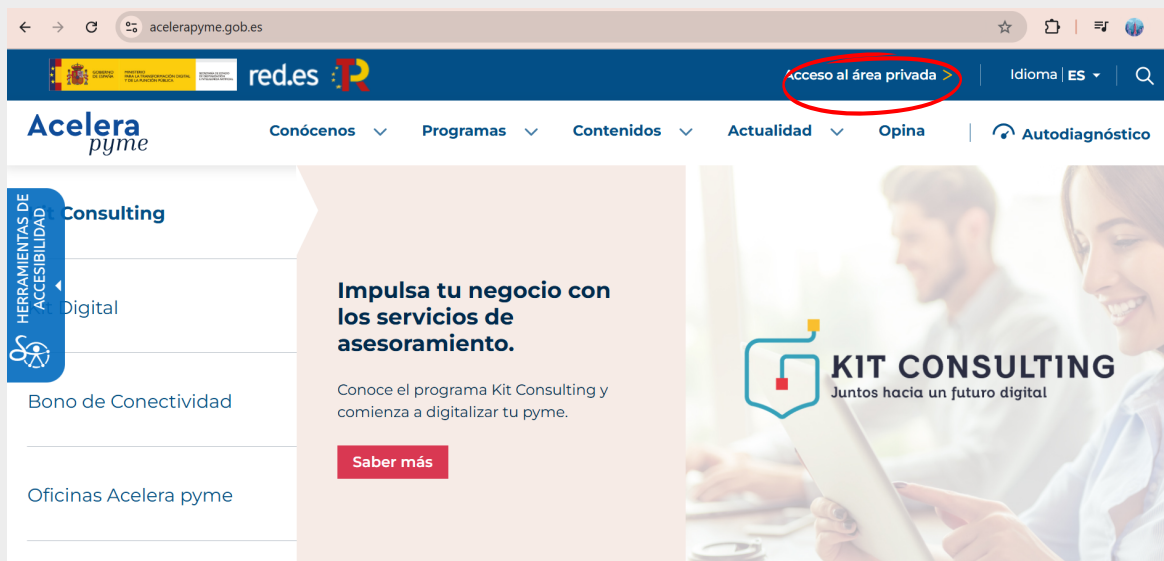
acelerapyme.gob.es

GOBIERNO DE ESPAÑA MINISTERIO PARA LA TRANSFORMACIÓN DIGITAL Y DE LA FUNCIÓN PÚBLICA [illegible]

red.es

Acceso al área privada >

Idioma ES

Acelera pyme

Conócenos Programas Contenidos Actualidad Opina

Autodiagnóstico

HERRAMIENTAS DE ACCESIBILIDAD

Kit Consulting

Kit Digital

Bono de Conectividad

Oficinas Acelera pyme

Impulsa tu negocio con los servicios de asesoramiento.

Conoce el programa Kit Consulting y comienza a digitalizar tu pyme.

Saber más

KIT CONSULTING
Juntos hacia un futuro digital